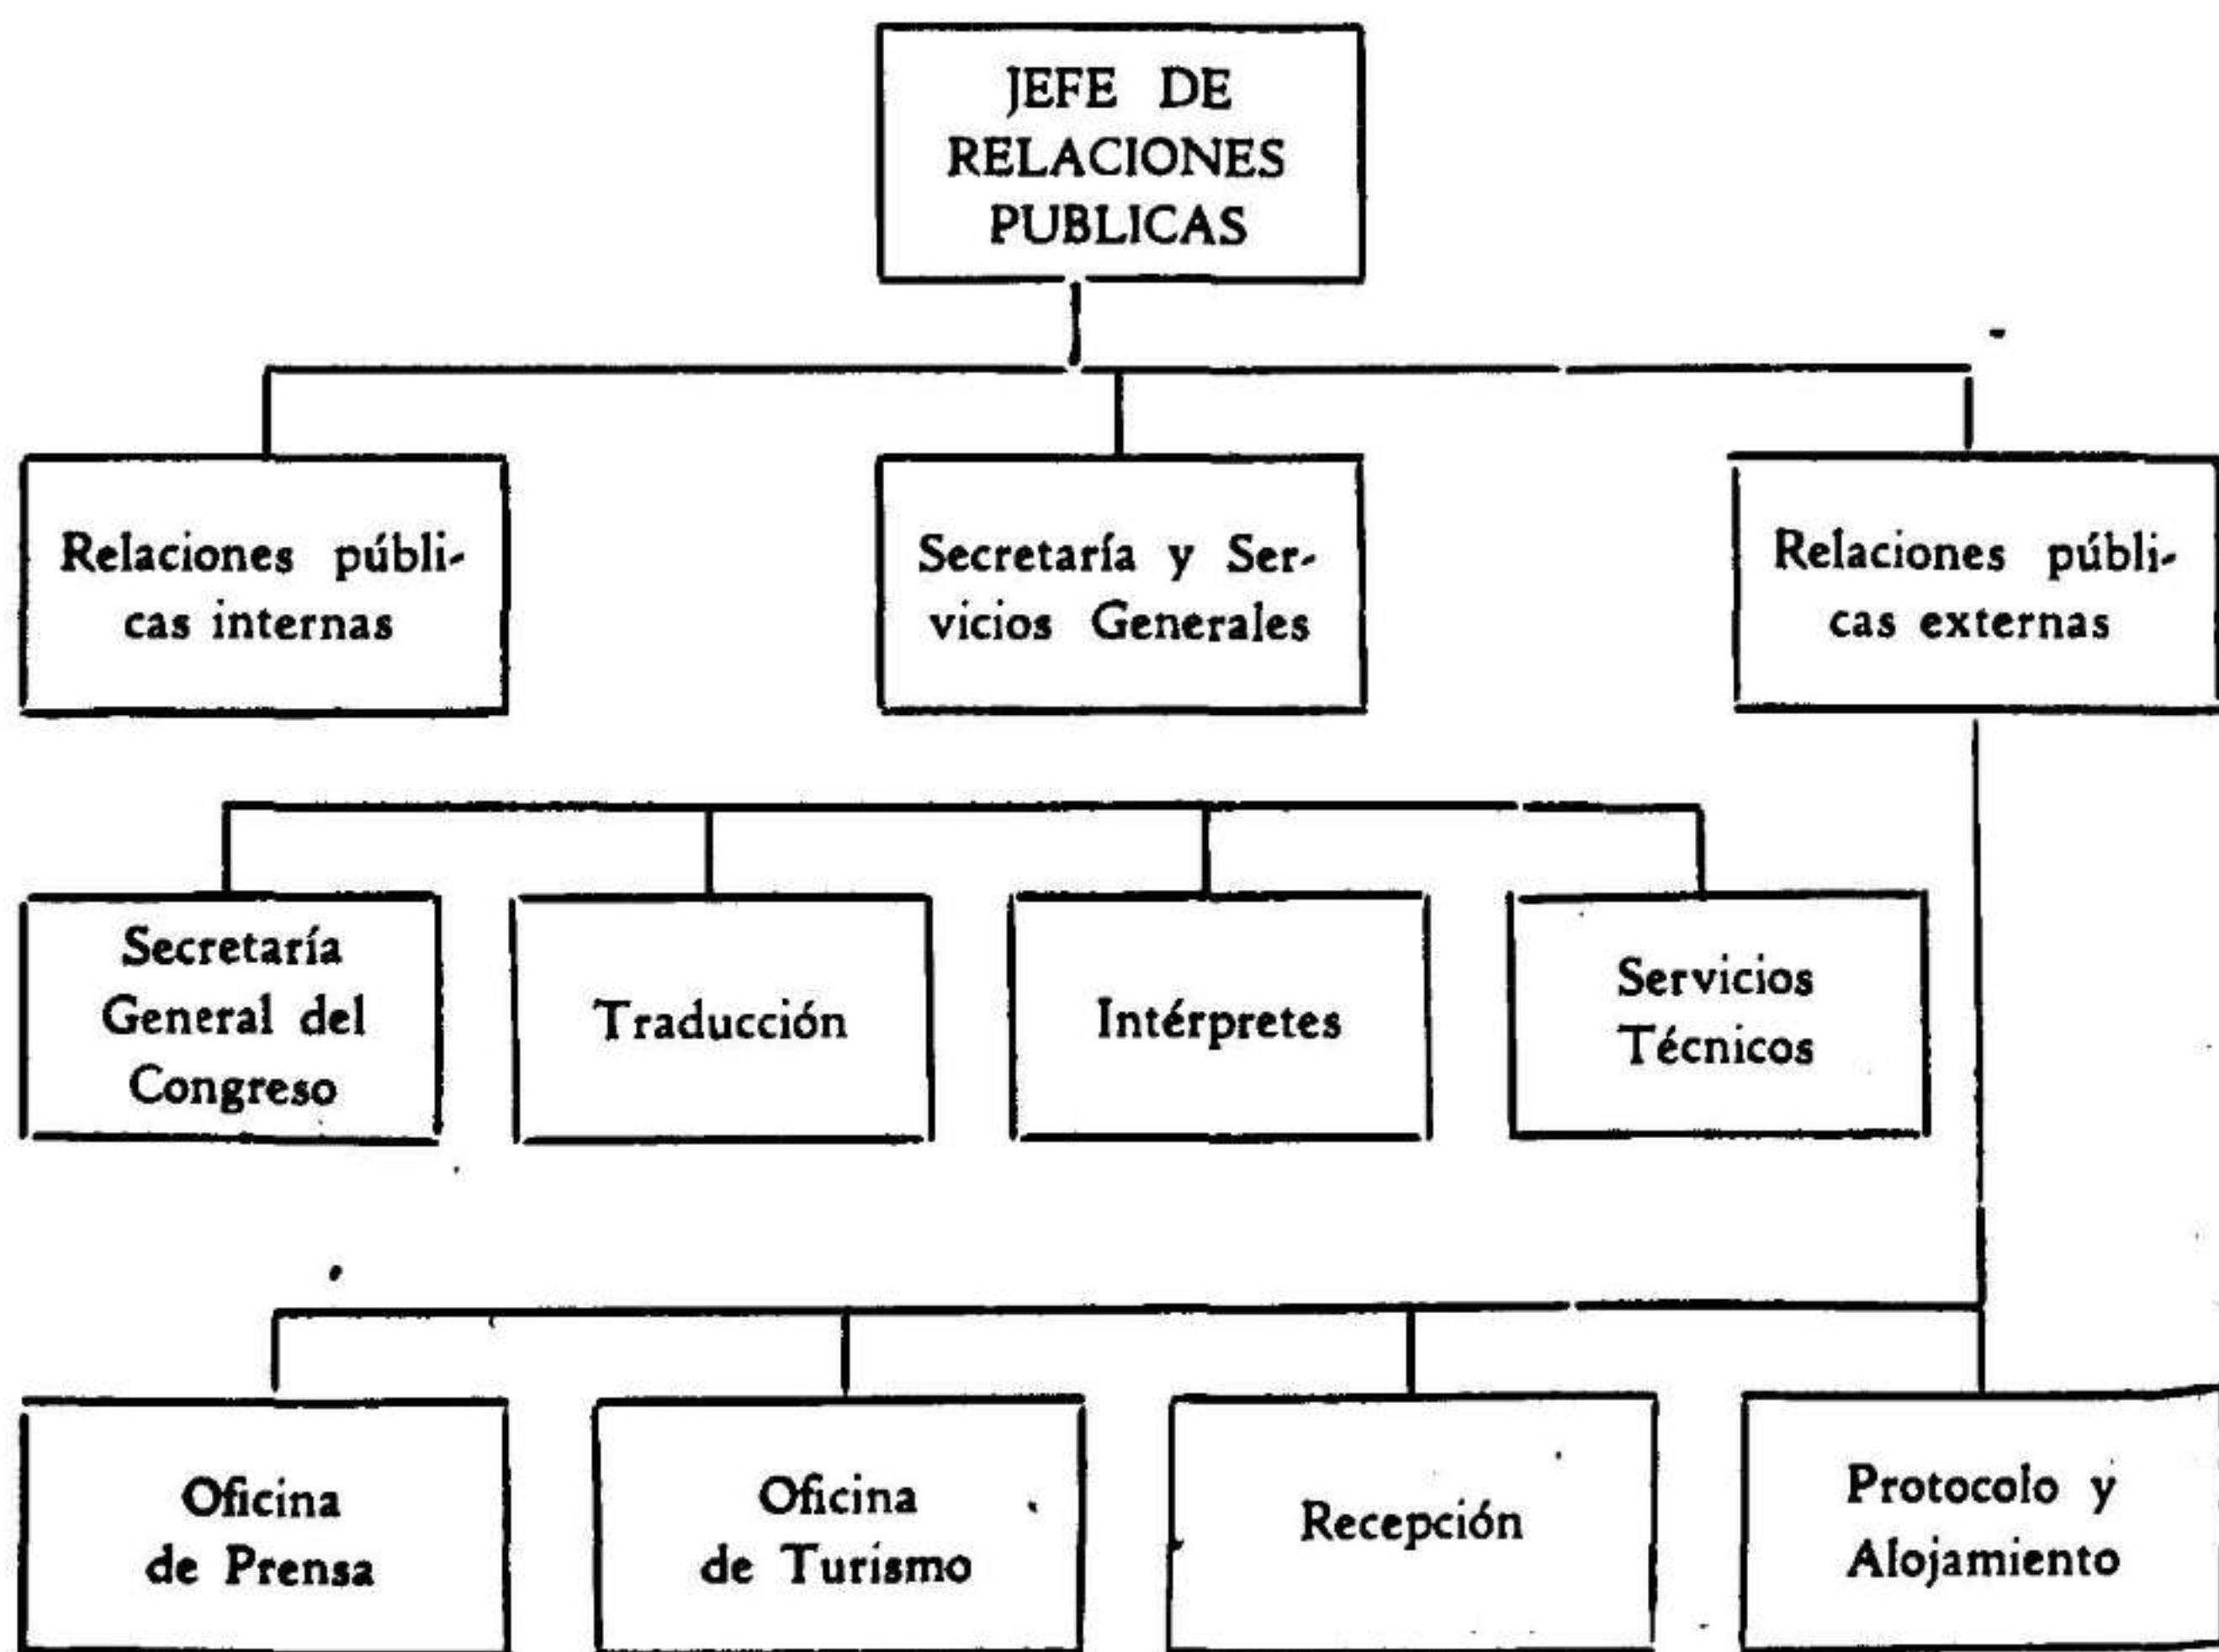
JEFE DE RELACIONES PUBLICAS

Relaciones públicas internas

Secretaría y Servicios Generales

Relaciones públicas externas

Secretaría General del Congreso

Traducción

Intérpretes

Servicios Técnicos

Oficina de Prensa

Oficina de Turismo

Recepción

Protocolo y Alojamiento